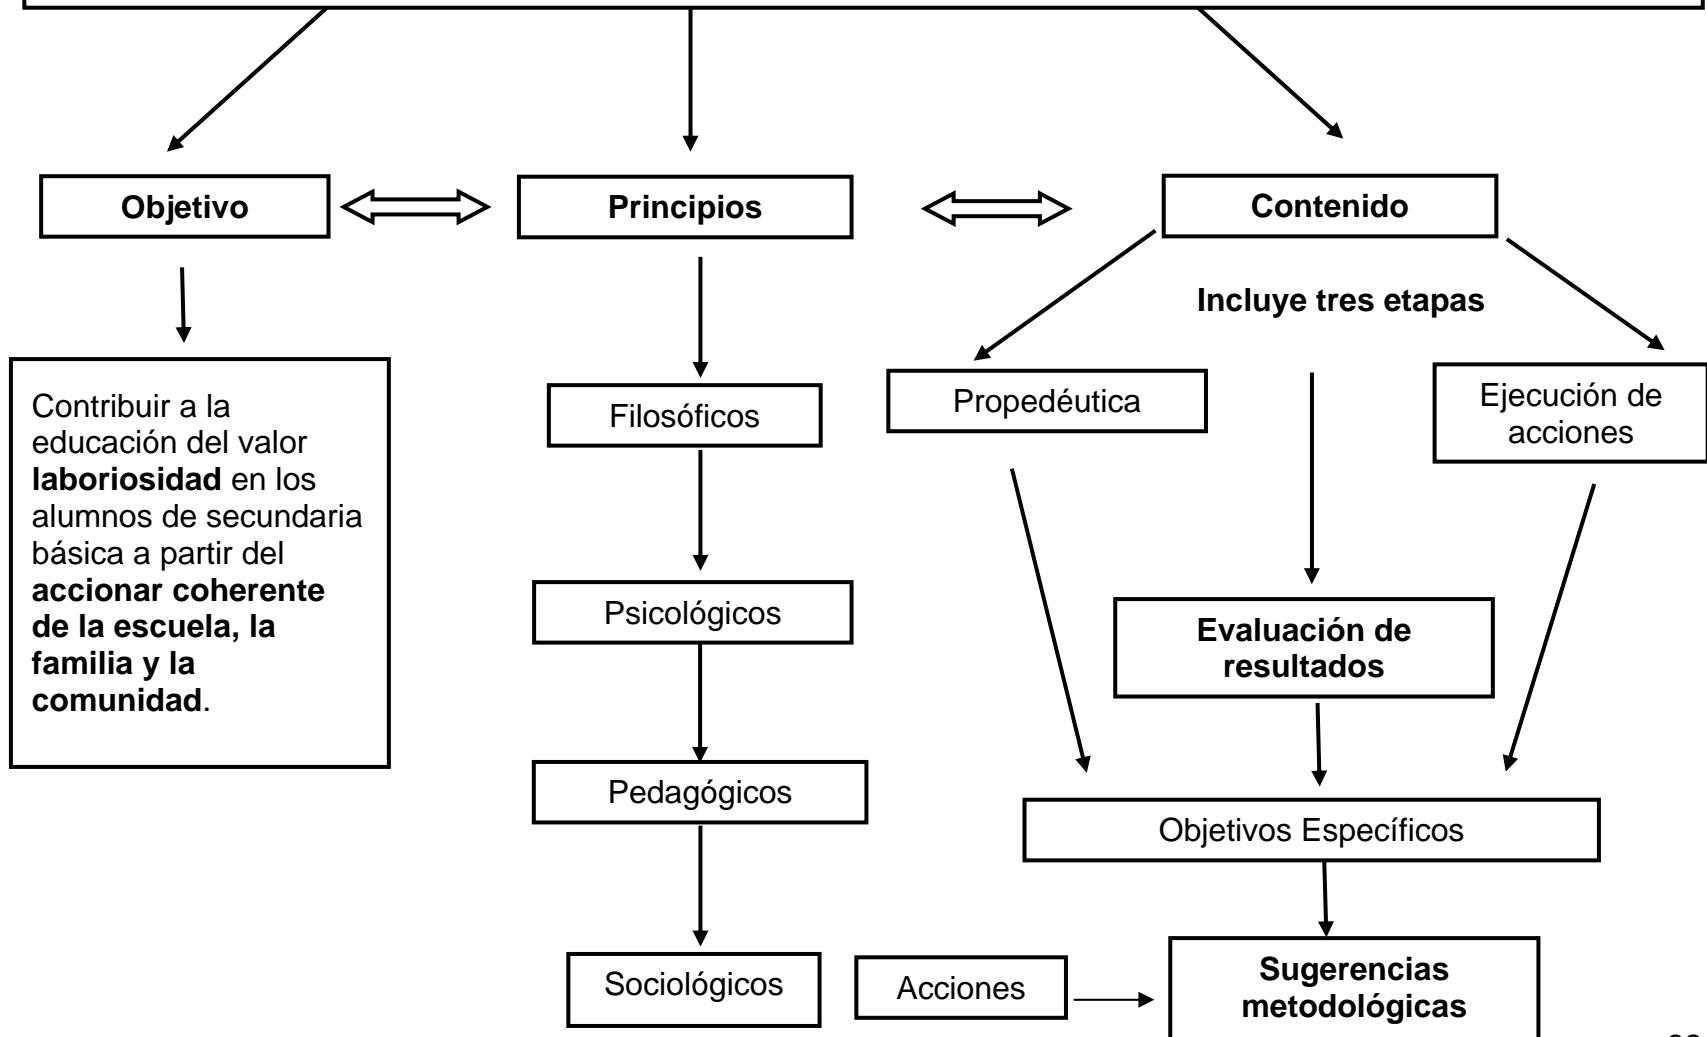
Objetivo

Principios

Contenido

Incluye tres etapas

Contribuir a la educación del valor **laboriosidad** en los alumnos de secundaria básica a partir del **accionar coherente de la escuela, la familia y la comunidad**.

Filosóficos

Psicológicos

Pedagógicos

Sociológicos

Propedéutica

Ejecución de acciones

Evaluación de resultados

Objetivos Específicos

Acciones

Sugerencias metodológicas

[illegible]